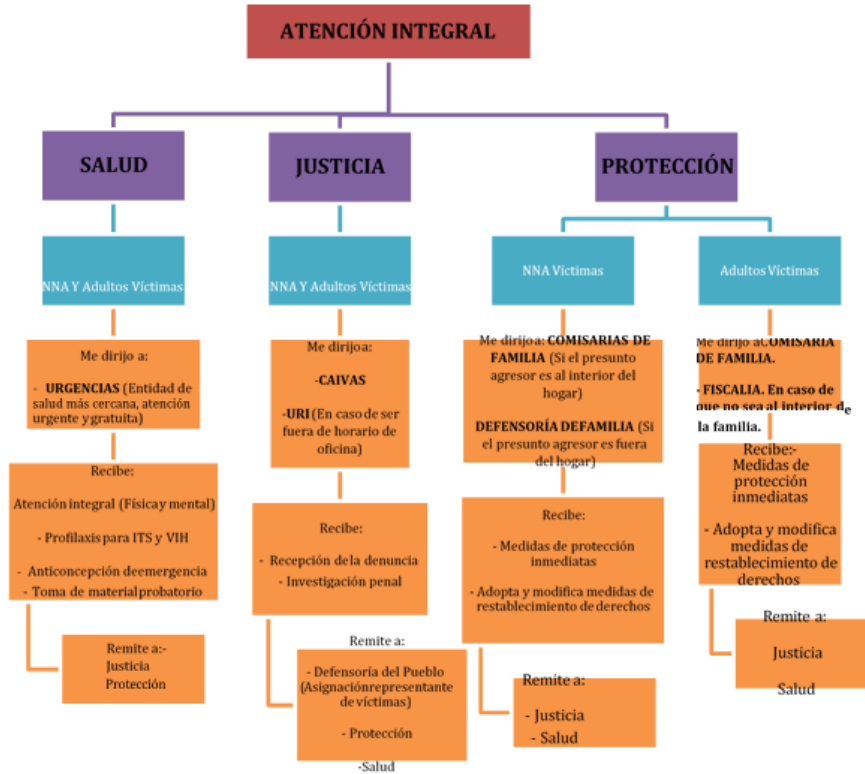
ATENCIÓN INTEGRAL

SALUD

NNA Y Adultos Víctimas

Me dirijo a:

- URGENCIAS (Entidad de salud más cercana, atención urgente y gratuita)

Recibe:

Atención integral (Física y mental)

- Profilaxis para ITS y VIH

- Anticoncepción deemergencia

- Toma de material probatorio

Remite a:-
Justicia
Protección

JUSTICIA

NNA Y Adultos Víctimas

Me dirijo a:

-CAIVAS

-URI (En caso de ser fuera de horario de oficina)

Recibe:

- Recepción de la denuncia

- Investigación penal

Remite a:

- Defensoría del Pueblo (Asignaciónrepresentante de víctimas)

- Protección

-Salud

PROTECCIÓN

NNA Víctimas

Me dirijo a: COMISARIAS DE FAMILIA (Si el presunto agresor es al interior del hogar)

DEFENSORÍA DEFAMILIA (Si el presunto agresor es fuera del hogar)

Recibe:

- Medidas de protección inmediatas

- Adopta y modifica medidas de restablecimiento de derechos

Remite a:

- Justicia

- Salud

Adultos Víctimas

Me dirijo a:COMISARIA DE FAMILIA.

- FISCALIA. En caso de que no sea al interior de la familia.

Recibe:-
Medidas de protección inmediatas

- Adopta y modifica medidas de restablecimiento de derechos

Remite a:

Justicia

Salud